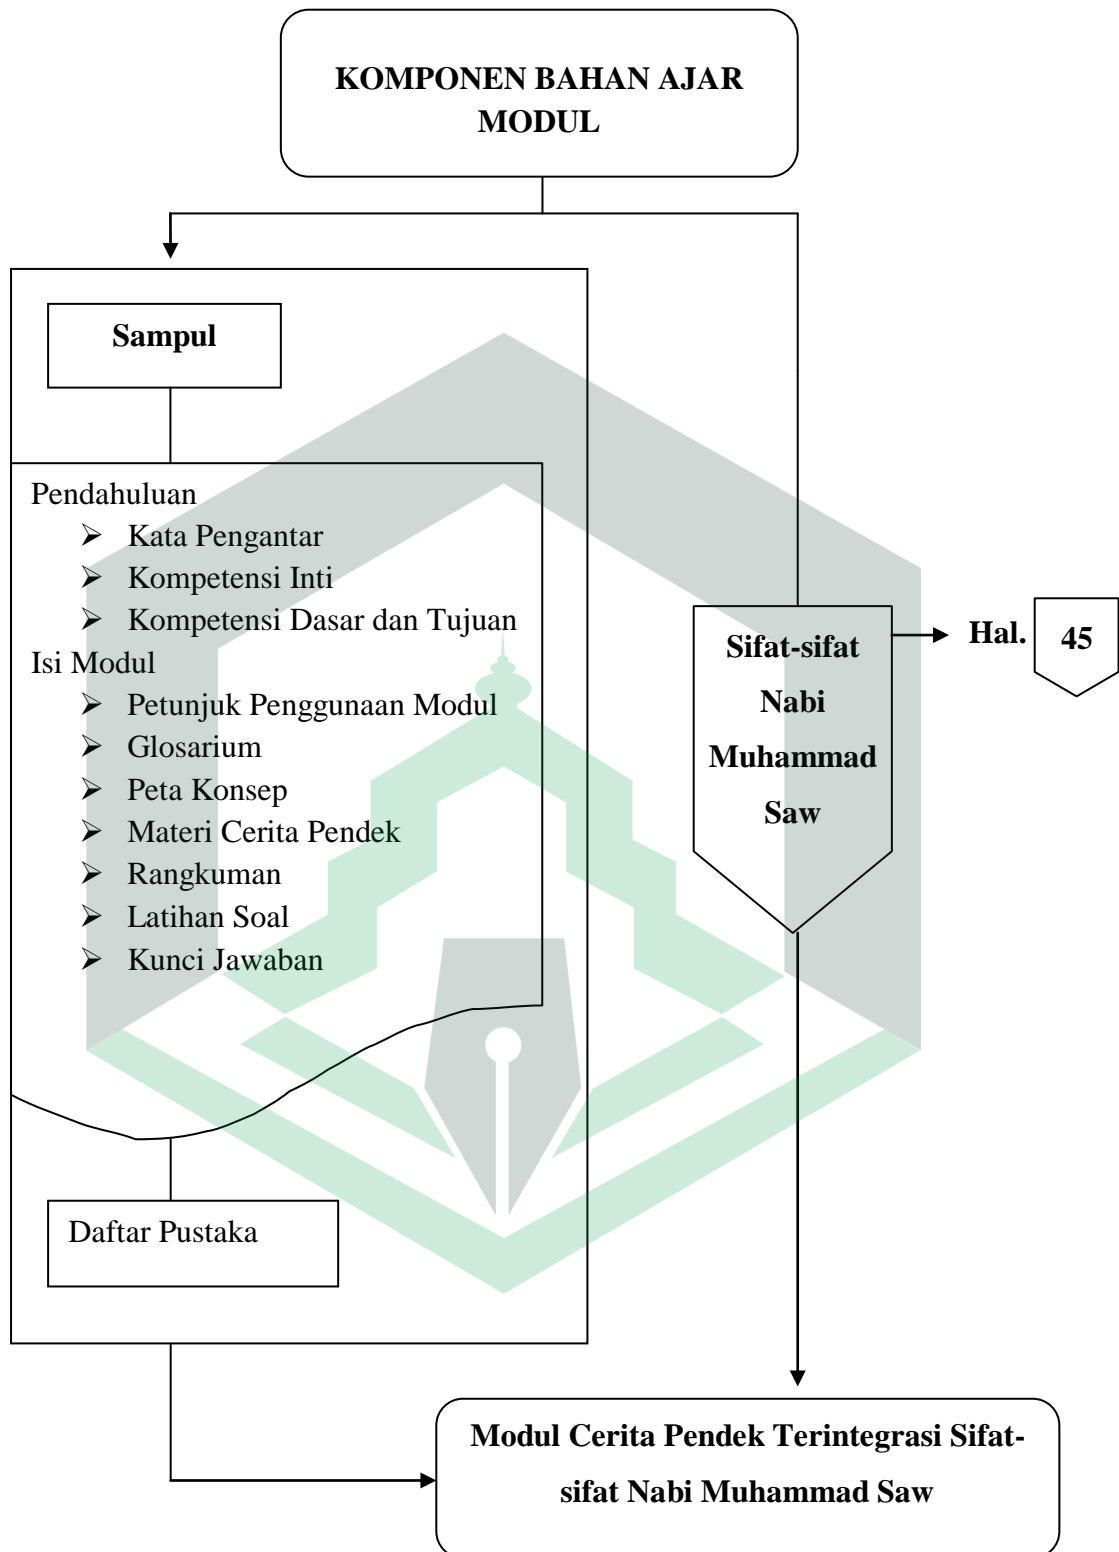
KOMPONEN BAHAN AJAR MODUL

Sampul

Pendahuluan
- Kata Pengantar
- Kompetensi Inti
- Kompetensi Dasar dan Tujuan

Isi Modul
- Petunjuk Penggunaan Modul
- Glosarium
- Peta Konsep
- Materi Cerita Pendek
- Rangkuman
- Latihan Soal
- Kunci Jawaban

Daftar Pustaka

Sifat-sifat Nabi Muhammad Saw

Hal. 45

Modul Cerita Pendek Terintegrasi Sifat-sifat Nabi Muhammad Saw